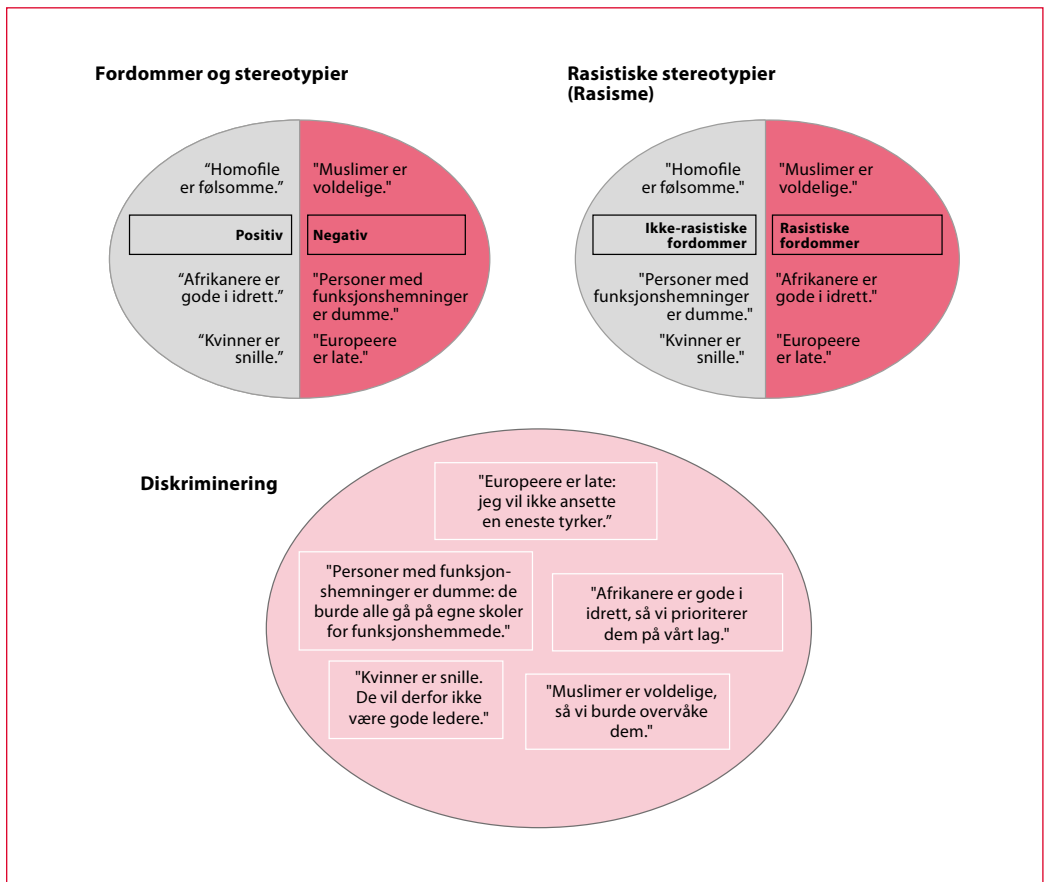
**Fordommer og stereotypier**

“Homofile er følsomme.”

"Muslimer er voldelige."

Positiv

Negativ

“Afrikanere er gode i idrett.”

"Personer med funksjonshemninger er dumme."

“Kvinner er snille.”

"Europeere er late."

**Rasistiske stereotypier (Rasisme)**

“Homofile er følsomme.”

"Muslimer er voldelige."

Ikke-rasistiske fordommer

Rasistiske fordommer

"Personer med funksjonshemninger er dumme."

"Afrikanere er gode i idrett."

"Kvinner er snille."

"Europeere er late."

**Diskriminering**

"Europeere er late: jeg vil ikke ansette en eneste tyrker.”

"Personer med funksjonshemninger er dumme: de burde alle gå på egne skoler for funksjonshemmede."

"Afrikanere er gode i idrett, så vi prioriterer dem på vårt lag."

"Kvinner er snille. De vil derfor ikke være gode ledere."

"Muslimer er voldelige, så vi burde overvåke dem."